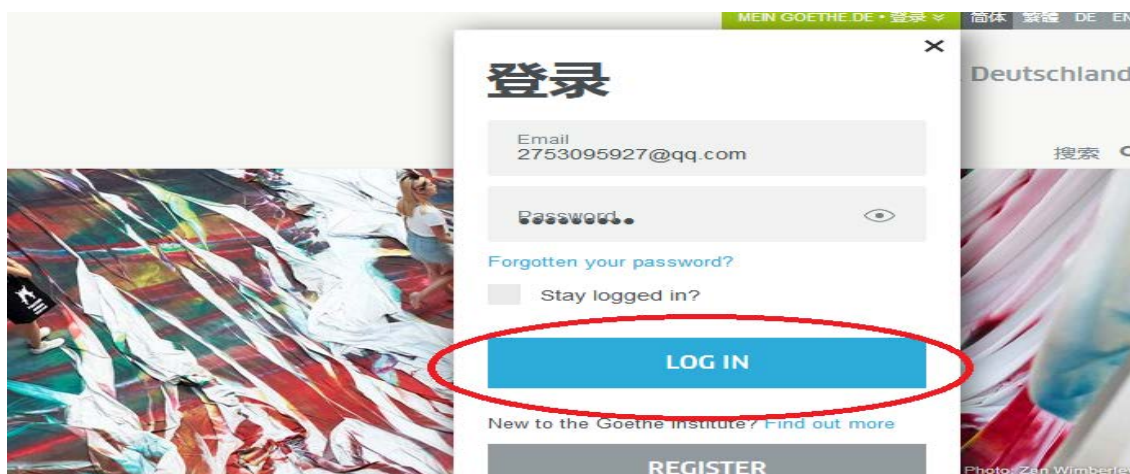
MEIN GOETHE.DE • 登录 ≫ 简体 繁體 DE EN

×

登录

Deutschland

搜索

Email
2753095927@qq.com

Password
•••••••••

Forgotten your password?

Stay logged in?

LOG IN

New to the Goethe Institute? Find out more

REGISTER

Photo: Zen Wimberle